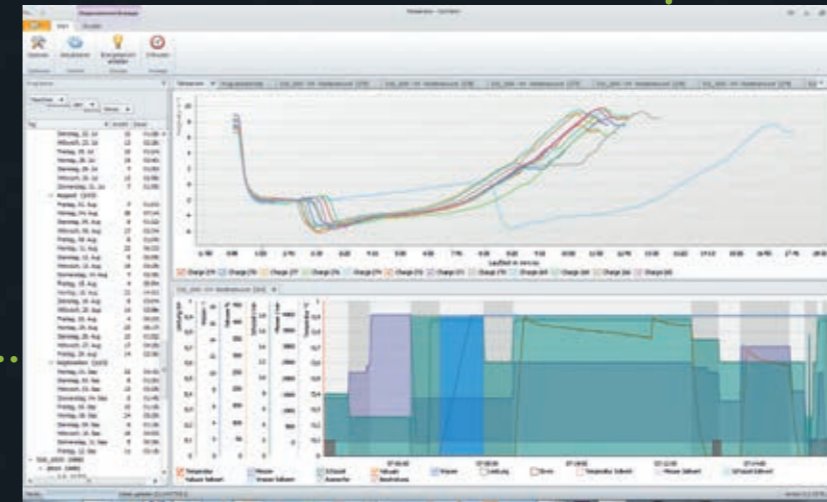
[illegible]

Start

Ansicht

Dienstag, 22. Jul

Mittwoch, 23. Jul

Freitag, 25. Jul

Montag, 28. Jul

Dienstag, 29. Jul

Mittwoch, 30. Jul

Donnerstag, 31. Jul

August (2014)

Freitag, 01. Aug

Montag, 04. Aug

Dienstag, 05. Aug

Mittwoch, 06. Aug

Freitag, 08. Aug

Montag, 11. Aug

Dienstag, 12. Aug

Mittwoch, 13. Aug

Donnerstag, 14. Aug

Freitag, 15. Aug

Montag, 18. Aug

Dienstag, 19. Aug

Mittwoch, 20. Aug

Donnerstag, 21. Aug

Freitag, 22. Aug

Montag, 25. Aug

Dienstag, 26. Aug

Mittwoch, 27. Aug

Freitag, 29. Aug

September (2014)

Montag, 01. Sep

Dienstag, 02. Sep

Mittwoch, 03. Sep

Donnerstag, 04. Sep

Freitag, 05. Sep

Montag, 08. Sep

Dienstag, 09. Sep

Mittwoch, 10. Sep

Donnerstag, 11. Sep

Freitag, 12. Sep

Laufzeit in mm:ss

Temperatur

Wasser

Dampf

Wasser Sollwert

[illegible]